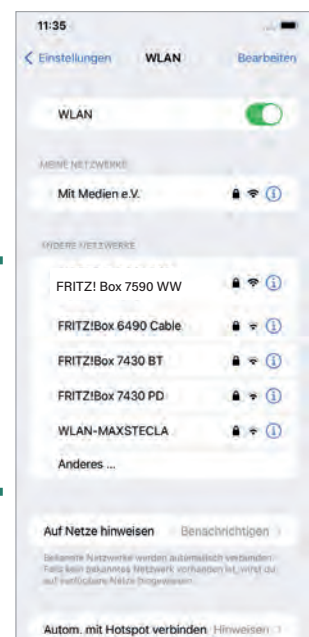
11:35

Einstellungen WLAN Bearbeiten

WLAN

MEINE NETZWERKE

Mit Medien e.V.

ANDERE NETZWERKE

FRITZ! Box 7590 WW

FRITZ!Box 6490 Cable

FRITZ!Box 7430 BT

FRITZ!Box 7430 PD

WLAN-MAXSTECLA

Anderes ...

Auf Netze hinweisen Benachrichtigen

Bekannte Netzwerke werden automatisch verbunden. Falls kein bekanntes Netzwerk vorhanden ist, wirst du auf verfügbare Netze hingewiesen.

Autom. mit Hotspot verbinden Hinweisen